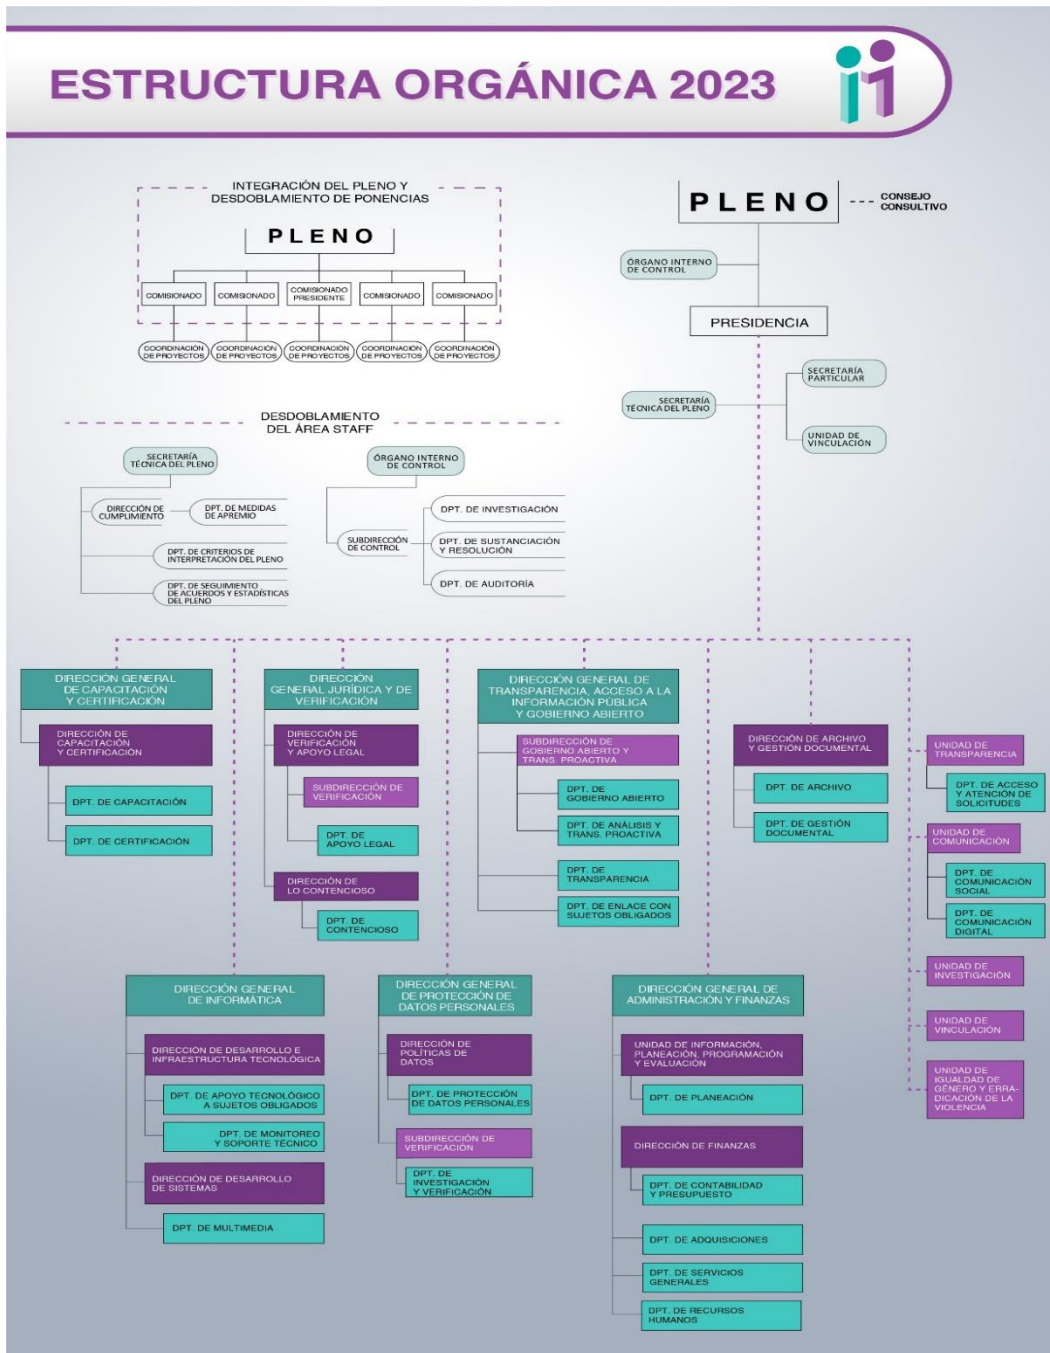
ESTRUCTURA ORGÁNICA 2023

INTEGRACIÓN DEL PLENO Y DESDOBLAMIENTO DE PONENCIAS

PLENO

COMISIONADO
COMISIONADO
COMISIONADO PRESIDENTE
COMISIONADO
COMISIONADO

COORDINACIÓN DE PROYECTOS
COORDINACIÓN DE PROYECTOS
COORDINACIÓN DE PROYECTOS
COORDINACIÓN DE PROYECTOS
COORDINACIÓN DE PROYECTOS

PLENO
CONSEJO CONSULTIVO
ÓRGANO INTERNO DE CONTROL
PRESIDENCIA
SECRETARÍA PARTICULAR
SECRETARÍA TÉCNICA DEL PLENO
UNIDAD DE VINCULACIÓN

DESDOBLAMIENTO DEL ÁREA STAFF

SECRETARÍA TÉCNICA DEL PLENO
DIRECCIÓN DE CUMPLIMIENTO
DPT. DE MEDIDAS DE APREMIO
DPT. DE CRITERIOS DE INTERPRETACIÓN DEL PLENO
DPT. DE SEGUIMIENTO DE ACUERDOS Y ESTADÍSTICAS DEL PLENO

ÓRGANO INTERNO DE CONTROL
SUBDIRECCIÓN DE CONTROL
DPT. DE INVESTIGACIÓN
DPT. DE SUSTANCIACIÓN Y RESOLUCIÓN
DPT. DE AUDITORÍA

DIRECCIÓN GENERAL DE CAPACITACIÓN Y CERTIFICACIÓN
DIRECCIÓN DE CAPACITACIÓN Y CERTIFICACIÓN
DPT. DE CAPACITACIÓN
DPT. DE CERTIFICACIÓN

DIRECCIÓN GENERAL JURÍDICA Y DE VERIFICACIÓN
DIRECCIÓN DE VERIFICACIÓN Y APOYO LEGAL
SUBDIRECCIÓN DE VERIFICACIÓN
DPT. DE APOYO LEGAL
DIRECCIÓN DE LO CONTENCIOSO
DPT. DE CONTENCIOSO

DIRECCIÓN GENERAL DE TRANSPARENCIA, ACCESO A LA INFORMACIÓN PÚBLICA Y GOBIERNO ABIERTO
SUBDIRECCIÓN DE GOBIERNO ABIERTO Y TRANS. PROACTIVA
DPT. DE GOBIERNO ABIERTO
DPT. DE ANÁLISIS Y TRANS. PROACTIVA
DPT. DE TRANSPARENCIA
DPT. DE ENLACE CON SUJETOS OBLIGADOS

DIRECCIÓN DE ARCHIVO Y GESTIÓN DOCUMENTAL
DPT. DE ARCHIVO
DPT. DE GESTIÓN DOCUMENTAL

UNIDAD DE TRANSPARENCIA
DPT. DE ACCESO Y ATENCIÓN DE SOLICITUDES
UNIDAD DE COMUNICACIÓN
DPT. DE COMUNICACIÓN SOCIAL
DPT. DE COMUNICACIÓN DIGITAL
UNIDAD DE INVESTIGACIÓN
UNIDAD DE VINCULACIÓN
UNIDAD DE IGUALDAD DE GÉNERO Y ERRADICACIÓN DE LA VIOLENCIA

DIRECCIÓN GENERAL DE INFORMÁTICA
DIRECCIÓN DE DESARROLLO E INFRAESTRUCTURA TECNOLÓGICA
DPT. DE APOYO TECNOLÓGICO A SUJETOS OBLIGADOS
DPT. DE MONITOREO Y SOPORTE TÉCNICO
DIRECCIÓN DE DESARROLLO DE SISTEMAS
DPT. DE MULTIMEDIA

DIRECCIÓN GENERAL DE PROTECCIÓN DE DATOS PERSONALES
DIRECCIÓN DE POLÍTICAS DE DATOS
DPT. DE PROTECCIÓN DE DATOS PERSONALES
SUBDIRECCIÓN DE VERIFICACIÓN
DPT. DE INVESTIGACIÓN Y VERIFICACIÓN

DIRECCIÓN GENERAL DE ADMINISTRACIÓN Y FINANZAS
UNIDAD DE INFORMACIÓN, PLANEACIÓN, PROGRAMACIÓN Y EVALUACIÓN
DPT. DE PLANEACIÓN
DIRECCIÓN DE FINANZAS
DPT. DE CONTABILIDAD Y PRESUPUESTO
DPT. DE ADQUISICIONES
DPT. DE SERVICIOS GENERALES
DPT. DE RECURSOS HUMANOS